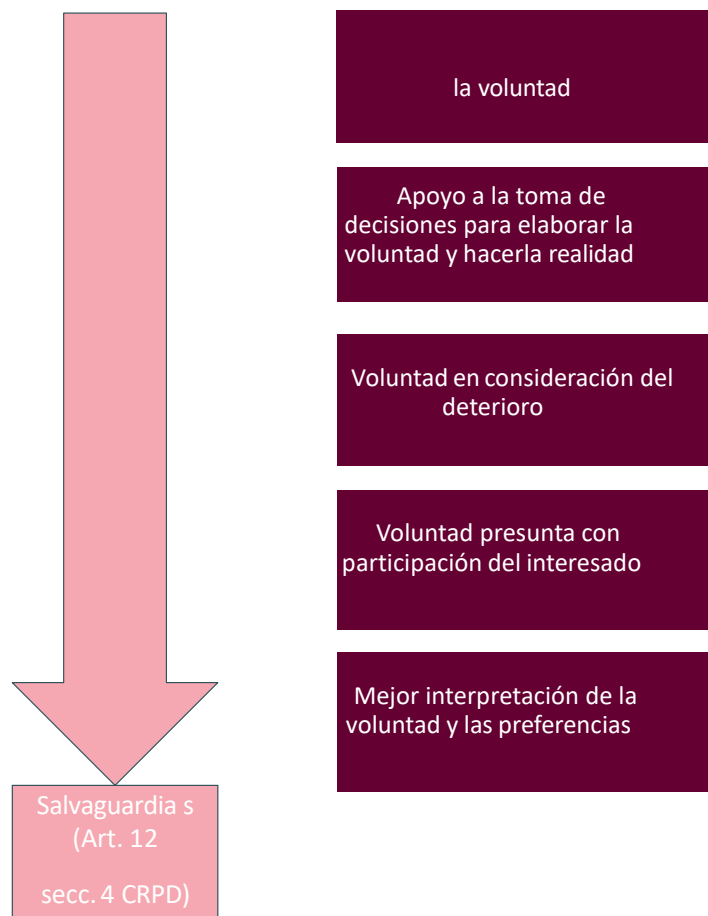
la voluntad

Apoyo a la toma de decisiones para elaborar la voluntad y hacerla realidad

Voluntad en consideración del deterioro

Voluntad presunta con participación del interesado

Mejor interpretación de la voluntad y las preferencias

Salvaguardia s (Art. 12

secc. 4 CRPD)